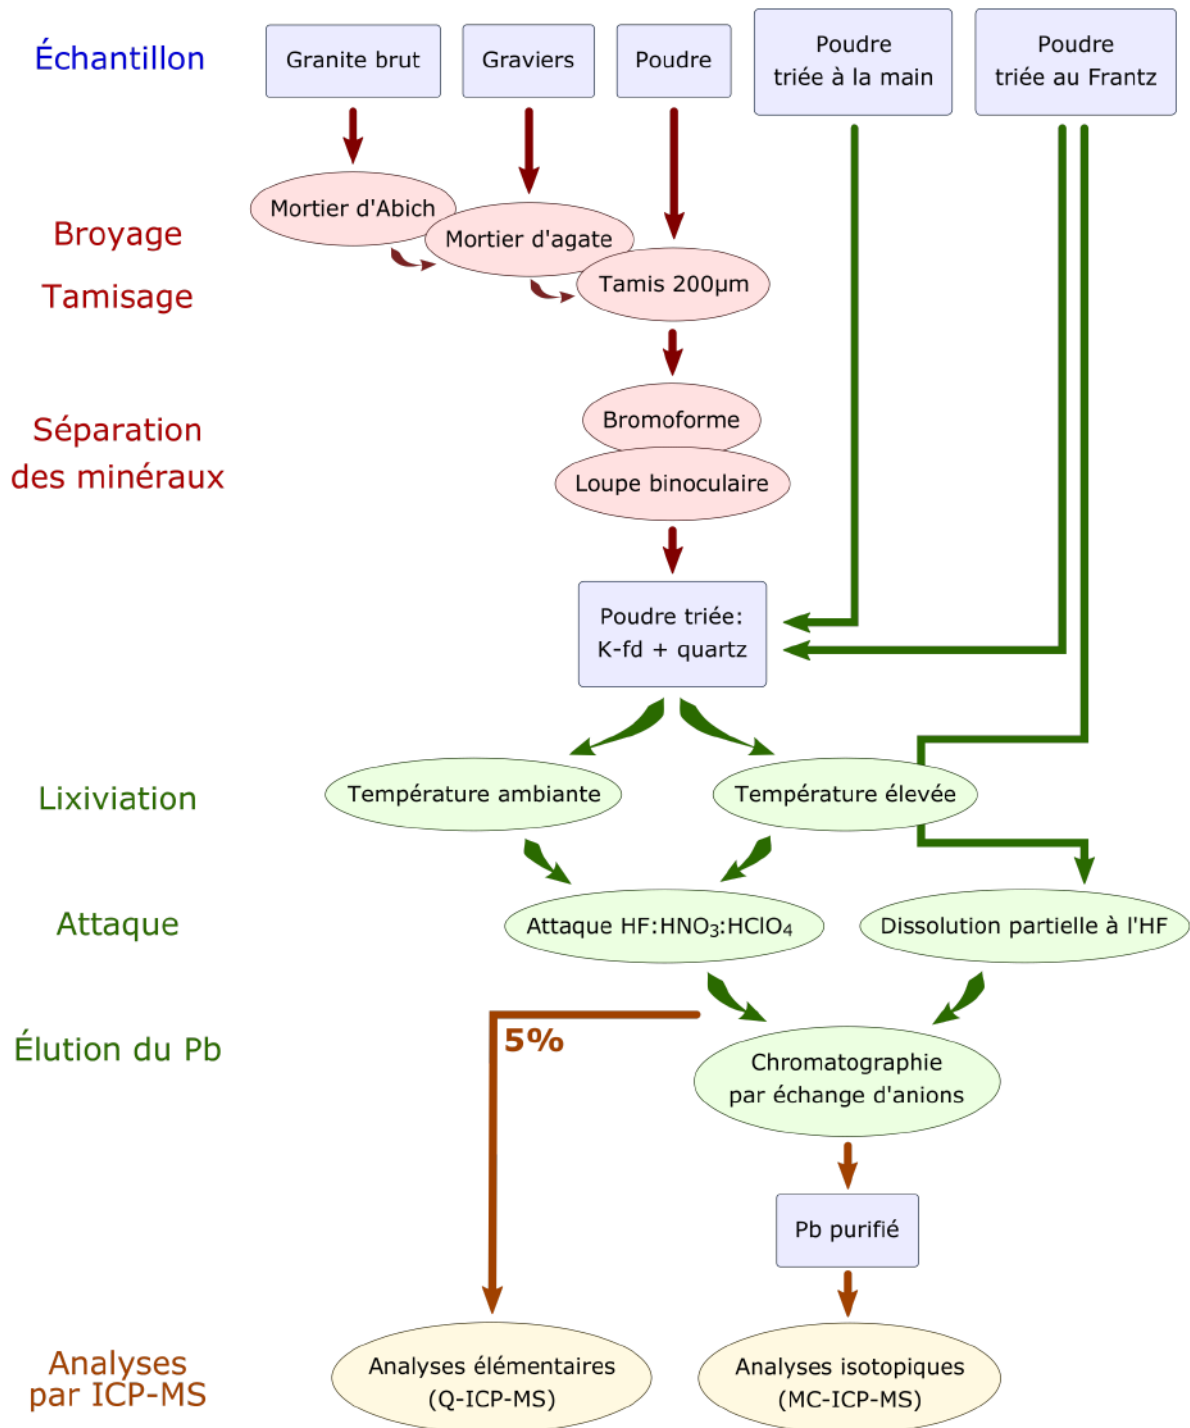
Échantillon

Granite brut

Graviers

Poudre

Poudre triée à la main

Poudre triée au Frantz

Broyage

Tamisage

Mortier d'Abich

Mortier d'agate

Tamis 200µm

Séparation des minéraux

Bromoforme

Loupe binoculaire

Poudre triée: K-fd + quartz

Lixiviation

Température ambiante

Température élevée

Attaque

Attaque HF:HNO$_3$:HClO$_4$

Dissolution partielle à l'HF

Élution du Pb

5%

Chromatographie par échange d'anions

Pb purifié

Analyses par ICP-MS

Analyses élémentaires (Q-ICP-MS)

Analyses isotopiques (MC-ICP-MS)